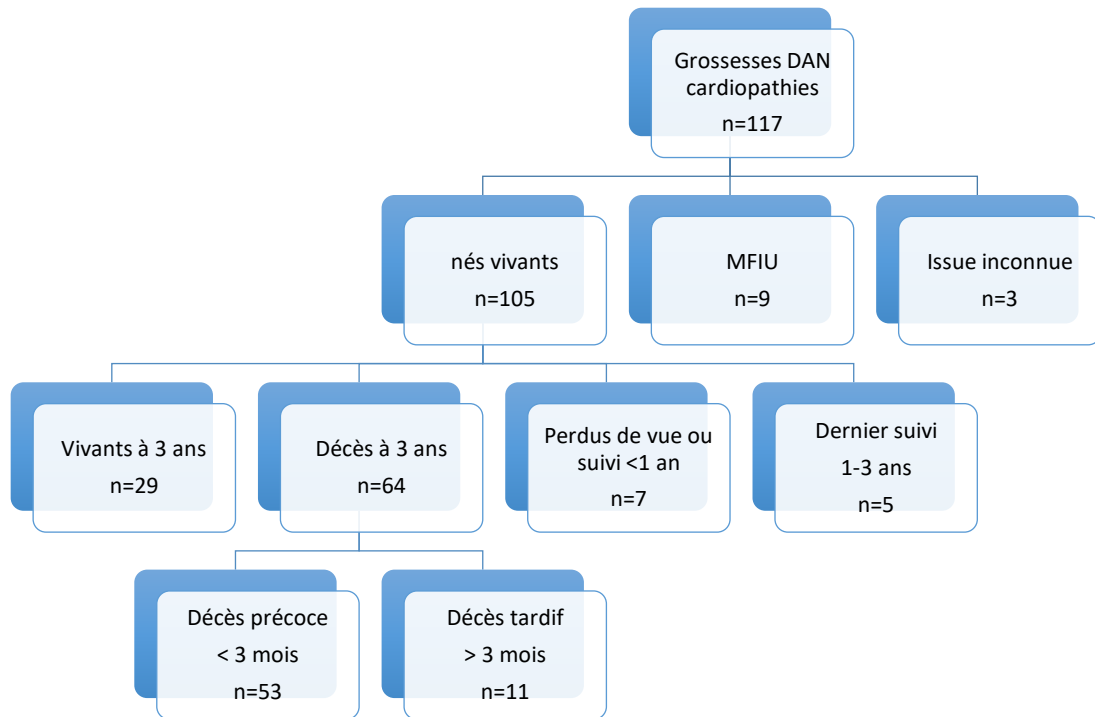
Grossesses DAN cardiopathies
n=117

nés vivants
n=105

MFIU
n=9

Issue inconnue
n=3

Vivants à 3 ans
n=29

Décès à 3 ans
n=64

Perdus de vue ou suivi <1 an
n=7

Dernier suivi
1-3 ans
n=5

Décès précoce
< 3 mois
n=53

Décès tardif
> 3 mois
n=11